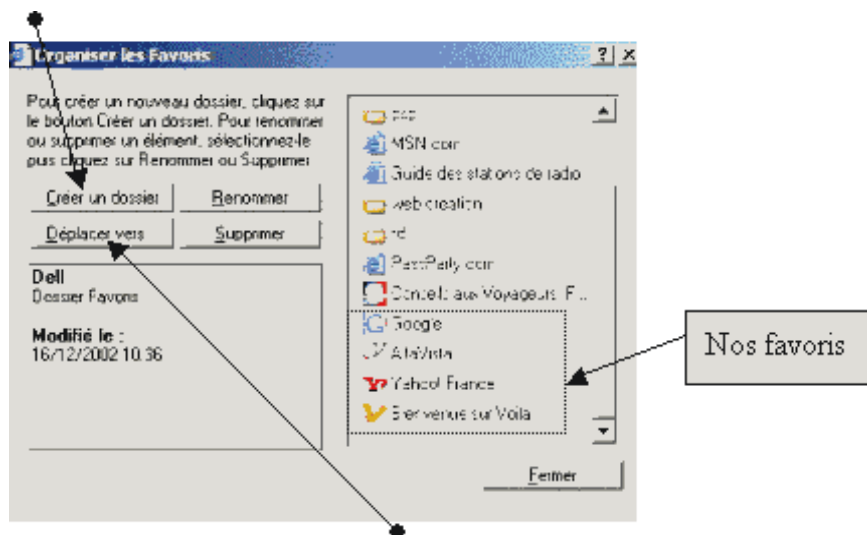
Organiser les Favoris

? X

Pour créer un nouveau dossier, cliquez sur le bouton Créer un dossier. Pour renommer ou supprimer un élément, sélectionnez-le puis cliquez sur Renommer ou Supprimer.

Créer un dossier

Renommer

Déplacer vers

Supprimer

Dell
Dossier Favoris

Modifié le :
16/12/2002 10:36

FAP
MSN.com
Guide des stations de radio
web creation
rd
PartyParty.com
Conseils aux Voyageurs F...
Google
AltaVista
Yahoo! France
Bienvenue sur Voila

Fermer

Nos favoris